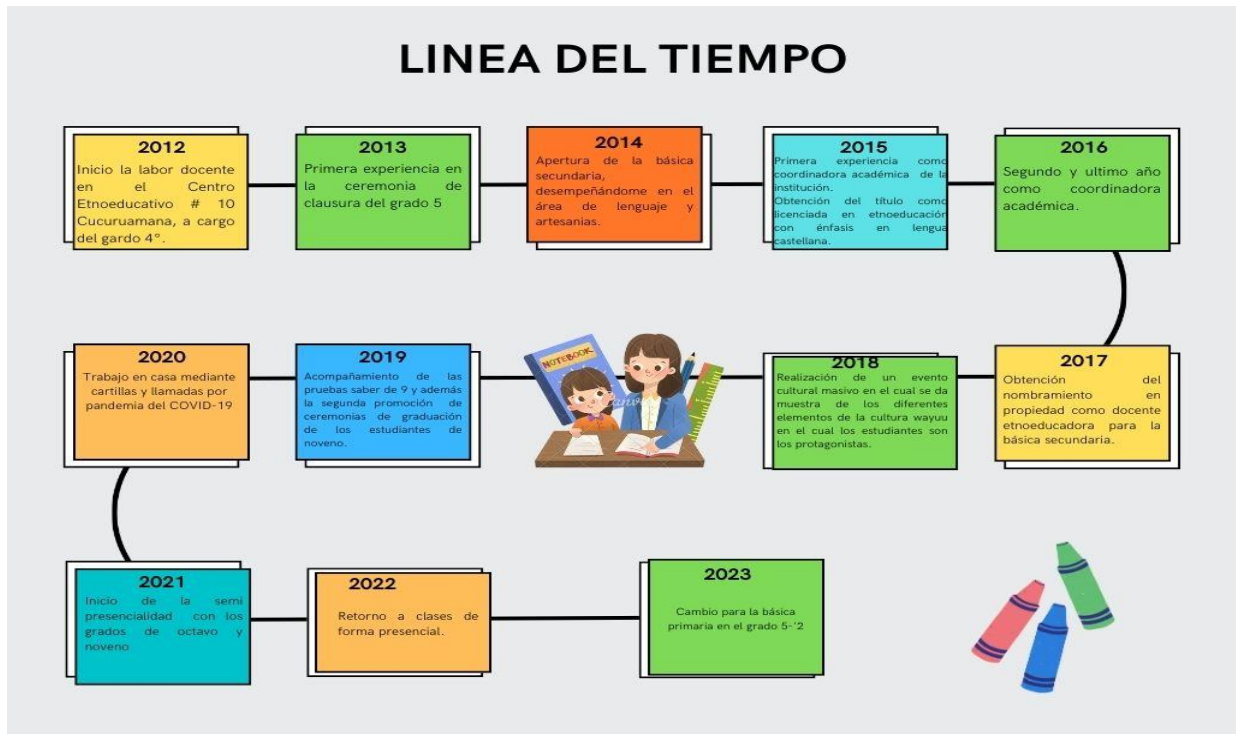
LINEA DEL TIEMPO

2012
Inicio la labor docente en el Centro Etnoeducativo # 10 Cucuruamana, a cargo del gardo 4°.

2013
Primera experiencia en la ceremonia de clausura del grado 5

2014
Apertura de la básica secundaria, desempeñándome en el área de lenguaje y artesanias.

2015
Primera experiencia como coordinadora académica de la institución.
Obtención del título como licenciada en etnoeducación con énfasis en lengua castellana.

2016
Segundo y ultimo año como coordinadora académica.

2017
Obtención del nombramiento en propiedad como docente etnoeducadora para la básica secundaria.

2018
Realización de un evento cultural masivo en el cual se da muestra de los diferentes elementos de la cultura wayuu en el cual los estudiantes son los protagonistas.

NOTEBOOK

2019
Acompañamiento de las pruebas saber de 9 y además la segunda promoción de ceremonias de graduación de los estudiantes de noveno.

2020
Trabajo en casa mediante cartillas y llamadas por pandemia del COVID-19

2021
Inicio de la semi presencialidad con los grados de octavo y noveno

2022
Retorno a clases de forma presencial.

2023
Cambio para la básica primaria en el grado 5-'2